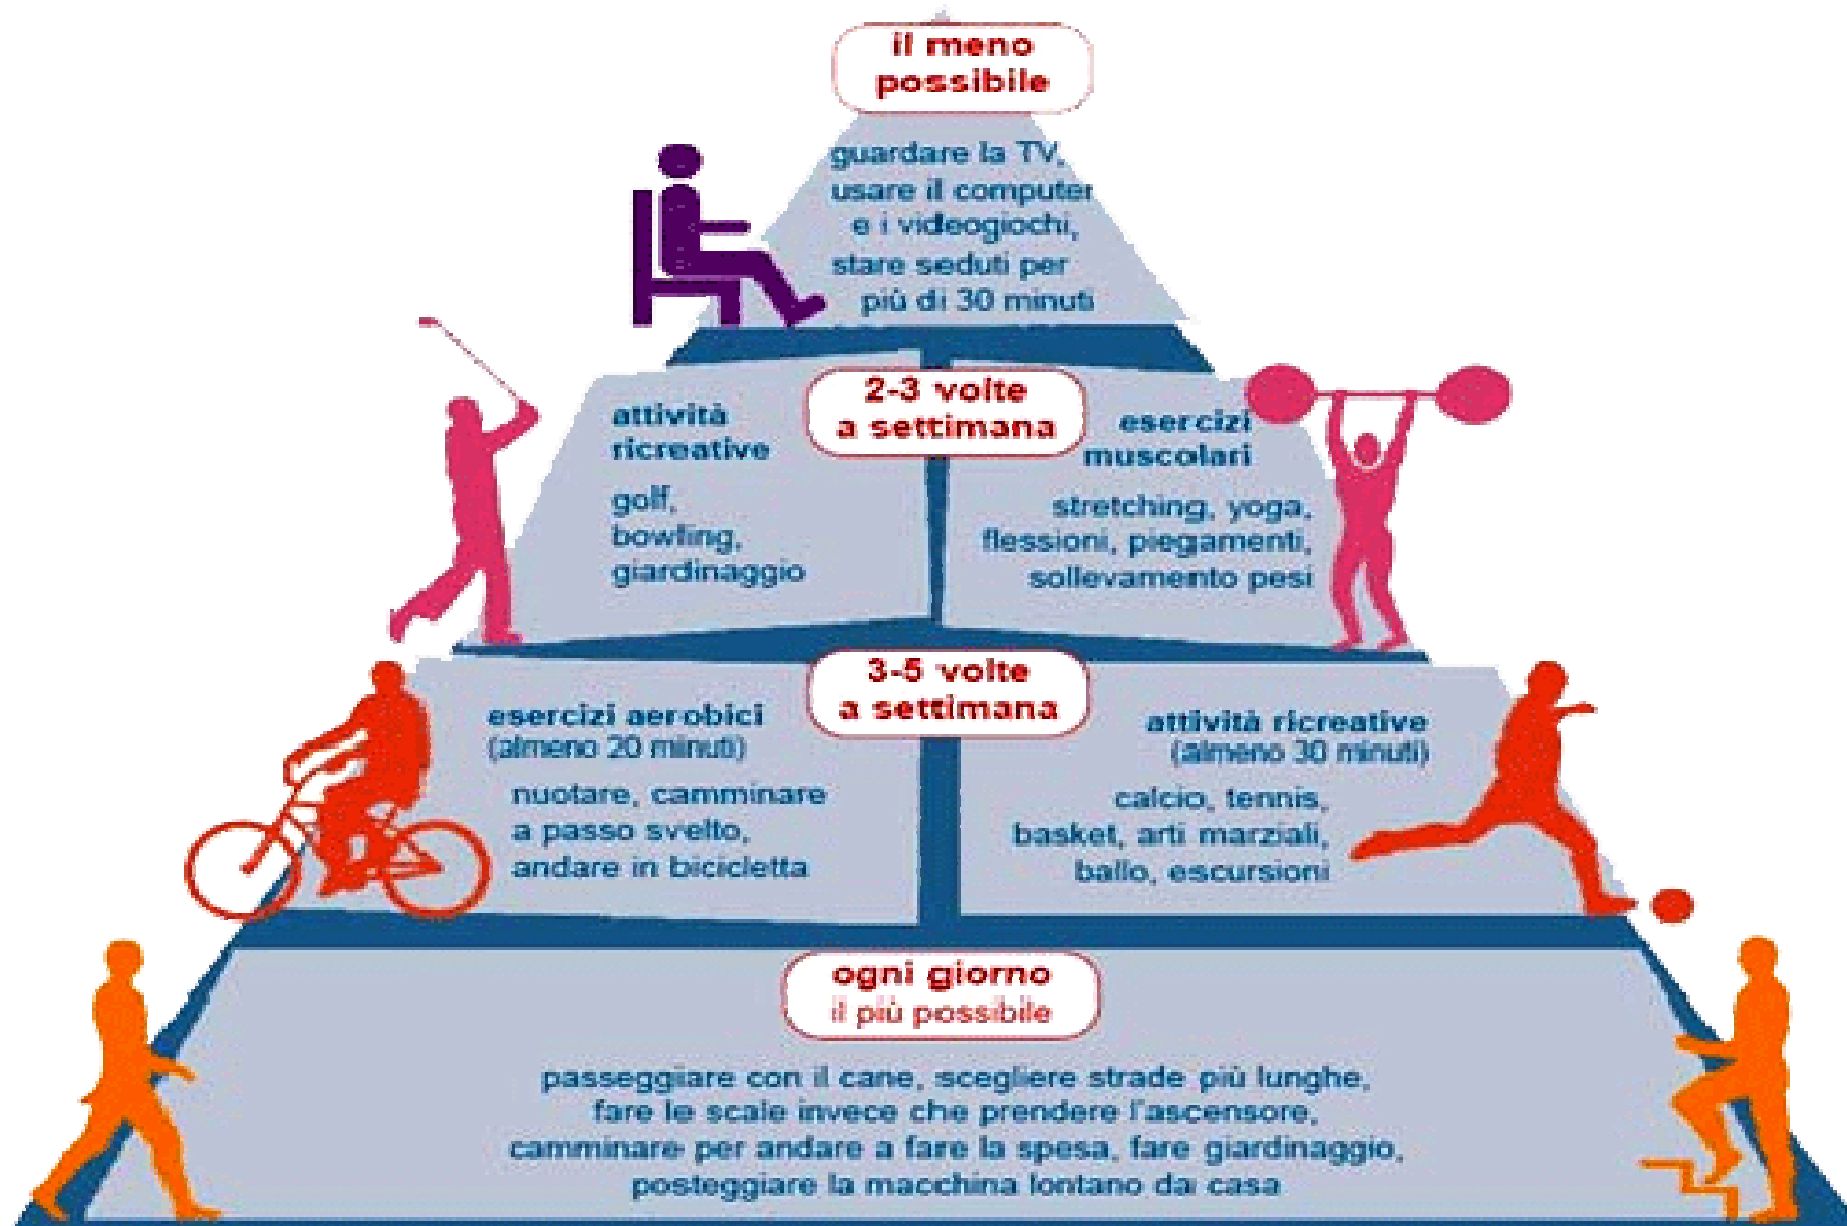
il meno possibile

guardare la TV, usare il computer e i videogiochi, stare seduti per più di 30 minuti

2-3 volte a settimana

attività ricreative

golf, bowling, giardinaggio

esercizi muscolari

stretching, yoga, flessioni, piegamenti, sollevamento pesi

3-5 volte a settimana

esercizi aerobici (almeno 20 minuti)

nuotare, camminare a passo svelto, andare in bicicletta

attività ricreative (almeno 30 minuti)

calcio, tennis, basket, arti marziali, ballo, escursioni

ogni giorno il più possibile

passeggiare con il cane, scegliere strade più lunghe, fare le scale invece che prendere l'ascensore, camminare per andare a fare la spesa, fare giardinaggio, posteggiare la macchina lontano da casa